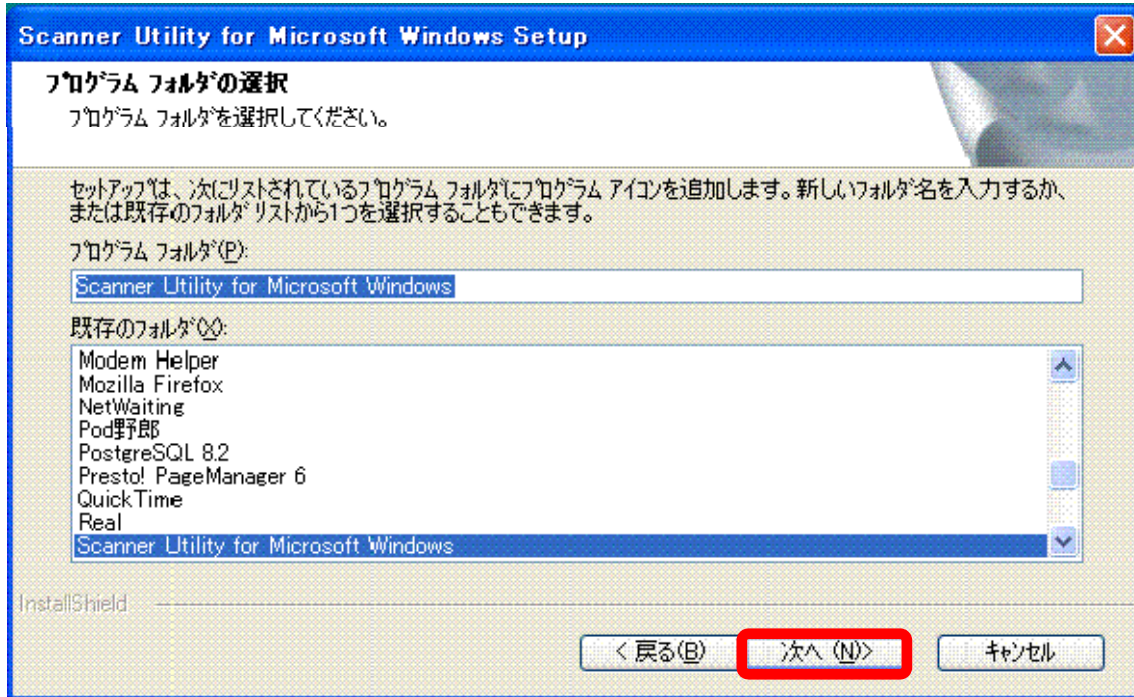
Scanner Utility for Microsoft Windows Setup

プログラム フォルダの選択

プログラム フォルダを選択してください。

セットアップは、次にリストされているプログラム フォルダにプログラム アイコンを追加します。新しいフォルダ名を入力するか、または既存のフォルダ リストから1つを選択することもできます。

プログラム フォルダ(P):

Scanner Utility for Microsoft Windows

既存のフォルダ(X):

Modem Helper
Mozilla Firefox
NetWaiting
Pod野郎
PostgreSQL 8.2
Presto! PageManager 6
QuickTime
Real
Scanner Utility for Microsoft Windows

InstallShield

< 戻る(B)

次へ (N)>

キャンセル